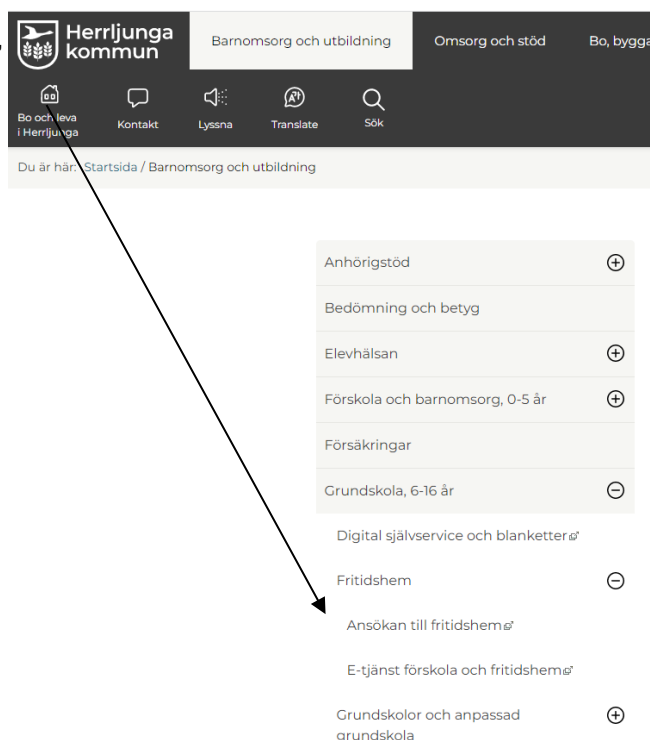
Herrljunga kommun

Barnomsorg och utbildning

Omsorg och stöd

Bo, bygga

Bo och leva i Herrljunga

Kontakt

Lyssna

Translate

Sök

Du är här: Startsida / Barnomsorg och utbildning

Anhörigstöd

Bedömning och betyg

Elevhälsan

Förskola och barnomsorg, 0-5 år

Försäkringar

Grundskola, 6-16 år

Digital självservice och blanketter

Fritidshem

Ansökan till fritidshem

E-tjänst förskola och fritidshem

Grundskolor och anpassad grundskola